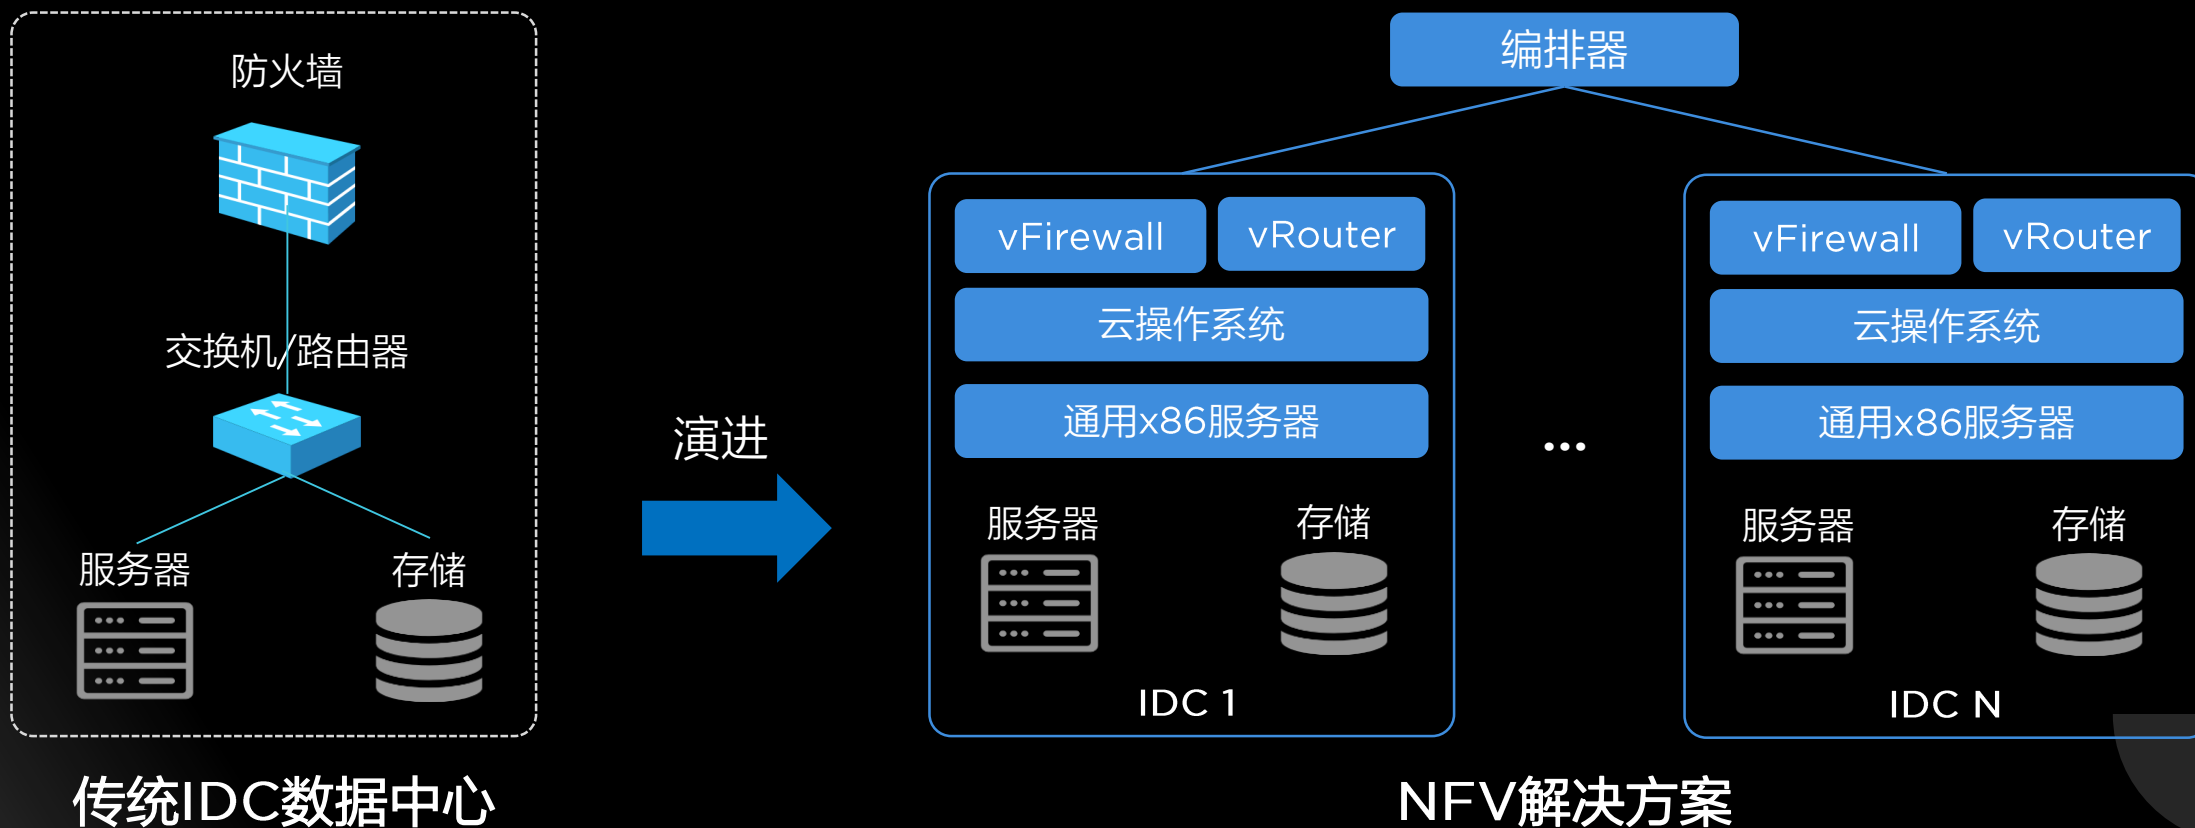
防火墙

交换机/路由器

服务器

存储

传统IDC数据中心

演进

编排器

vFirewall

vRouter

云操作系统

通用x86服务器

服务器

存储

IDC 1

...

vFirewall

vRouter

云操作系统

通用x86服务器

服务器

存储

IDC N

NFV解决方案